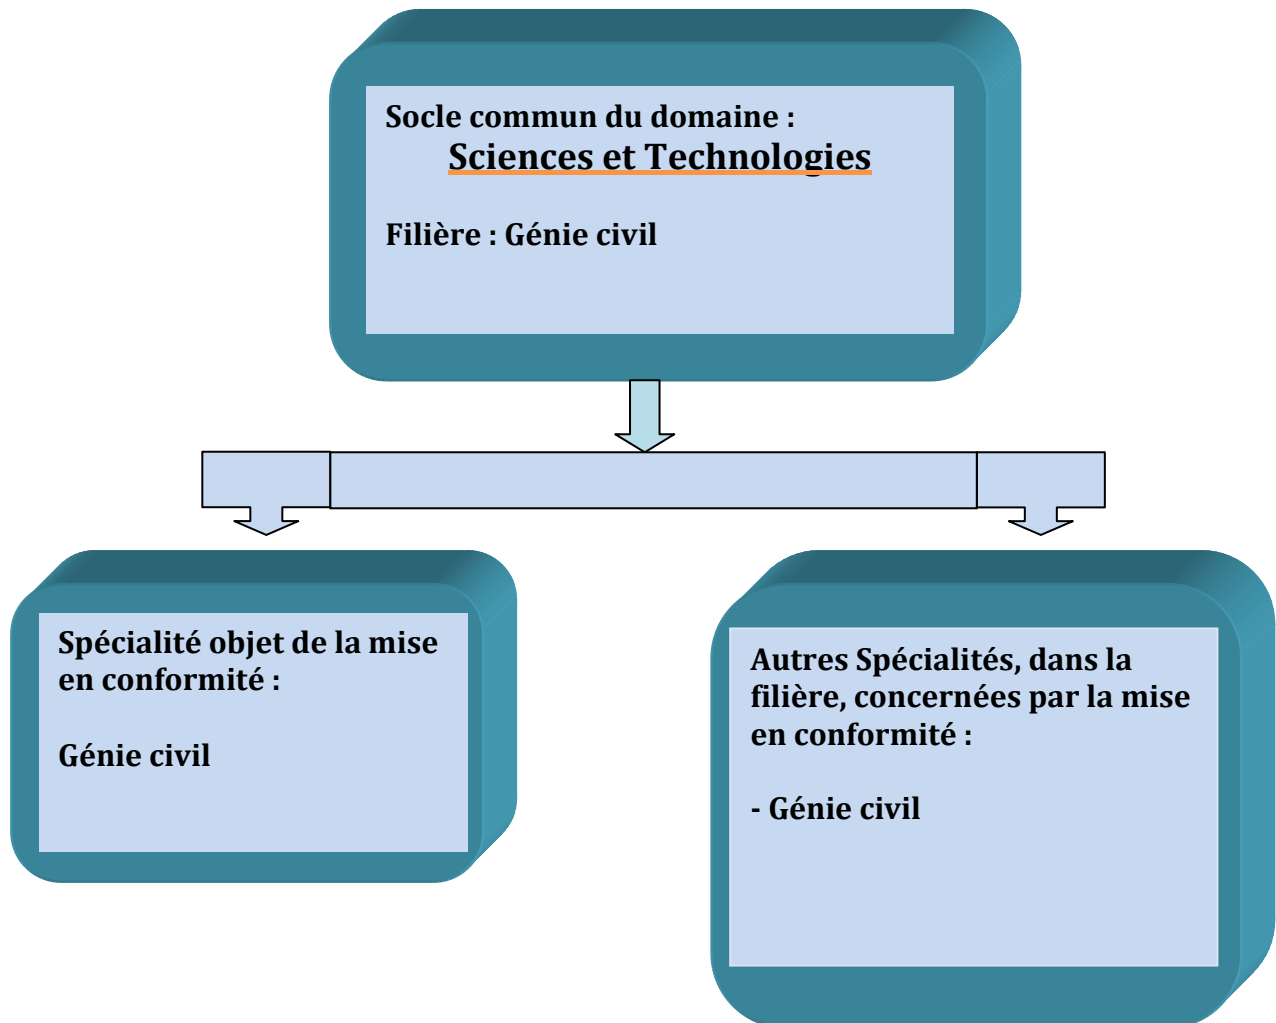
Socle commun du domaine :
Sciences et Technologies

Filière : Génie civil

Spécialité objet de la mise en conformité :

Génie civil

Autres Spécialités, dans la filière, concernées par la mise en conformité :

- Génie civil